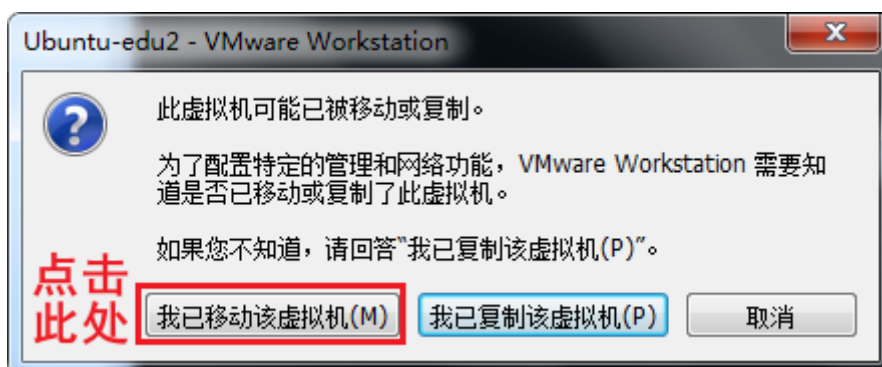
Ubuntu-edu2 - VMware Workstation

此虚拟机可能已被移动或复制。

为了配置特定的管理和网络功能，VMware Workstation 需要知道是否已移动或复制了此虚拟机。

如果您不知道，请回答"我已复制该虚拟机(P)"。

点击此处

我已移动该虚拟机(M)

我已复制该虚拟机(P)

取消